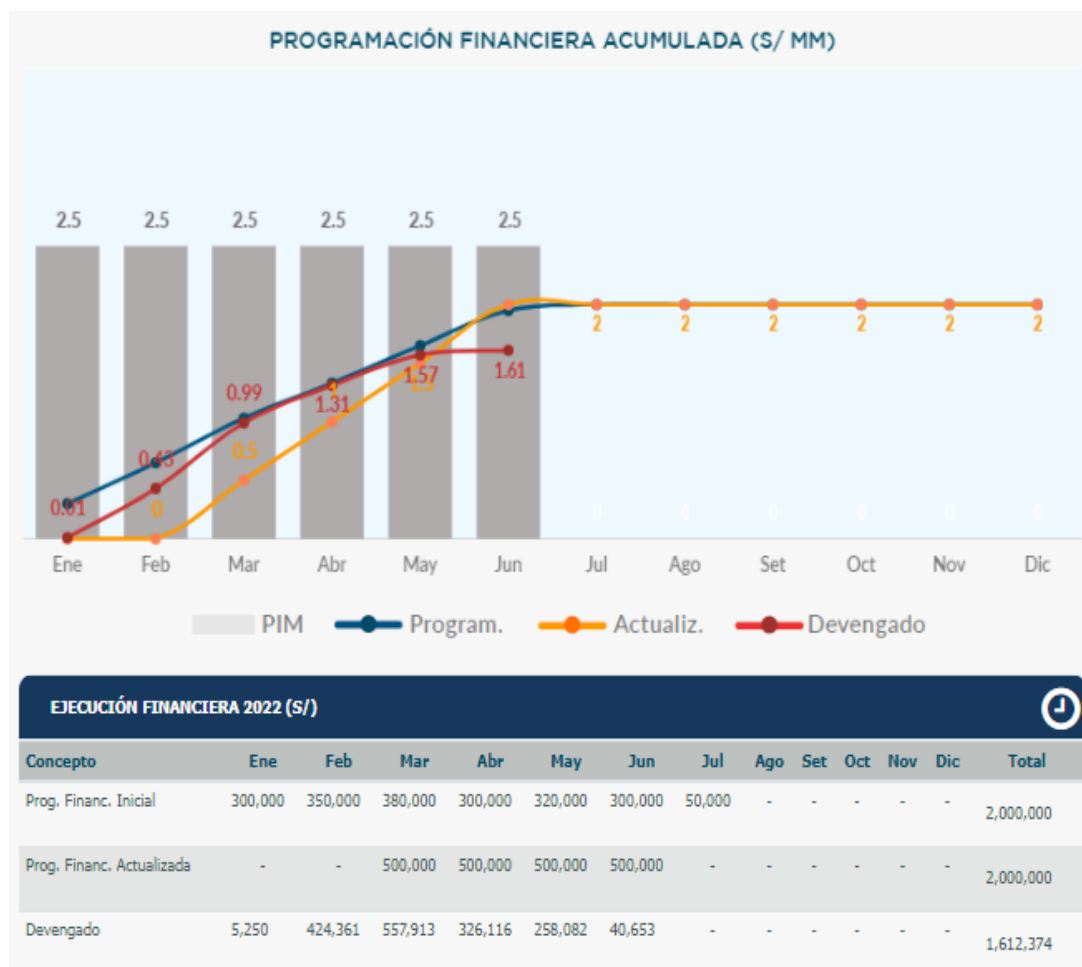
PROGRAMACIÓN FINANCIERA ACUMULADA (S/ MM)

2.5 2.5 2.5 2.5 2.5 2.5

0.01 0.43 0.99 1.31 1.57 1.61

0 0.5 1.5 2 2 2 2 2 2 2

0 0 0 0 0 0

Ene Feb Mar Abr May Jun Jul Ago Set Oct Nov Dic

PIM Program. Actualiz. Devengado

EJECUCIÓN FINANCIERA 2022 (S/)

| Concepto | Ene | Feb | Mar | Abr | May | Jun | Jul | Ago | Set | Oct | Nov | Dic | Total |
|---|---|---|---|---|---|---|---|---|---|---|---|---|---|
| Prog. Financ. Inicial | 300,000 | 350,000 | 380,000 | 300,000 | 320,000 | 300,000 | 50,000 | - | - | - | - | - | 2,000,000 |
| Prog. Financ. Actualizada | - | - | 500,000 | 500,000 | 500,000 | 500,000 | - | - | - | - | - | - | 2,000,000 |
| Devengado | 5,250 | 424,361 | 557,913 | 326,116 | 258,082 | 40,653 | - | - | - | - | - | - | 1,612,374 |